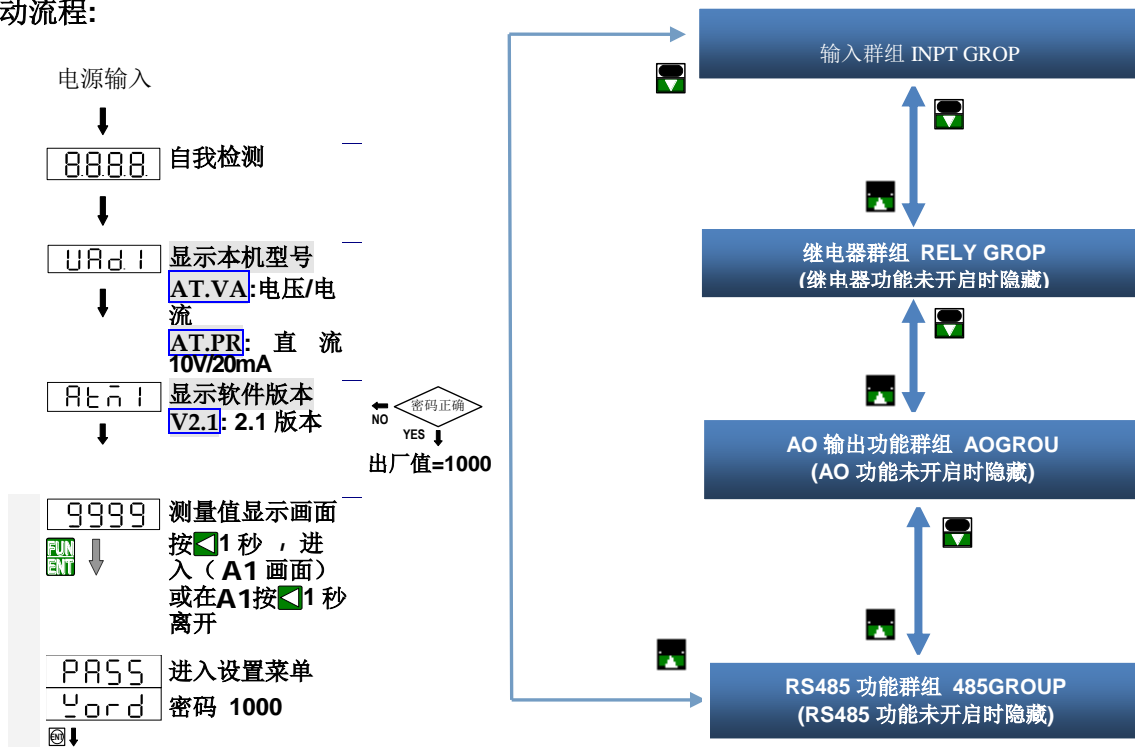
动流程:

电源输入

8888 自我检测

UAd1 显示本机型号
AT.VA:电压/电流
AT.PR: 直 流 10V/20mA

Atn1 显示软件版本
V2.1: 2.1 版本

NO 密码正确 YES
出厂值=1000

9999 测量值显示画面
FUN ENT
按 1 秒 ，进入（A1 画面）或在A1按 1 秒离开

PASS 进入设置菜单
Word 密码 1000
ENT

输入群组 INPT GROP

继电器群组 RELY GROP
(继电器功能未开启时隐藏)

AO 输出功能群组 AOGROU
(AO 功能未开启时隐藏)

RS485 功能群组 485GROUP
(RS485 功能未开启时隐藏)